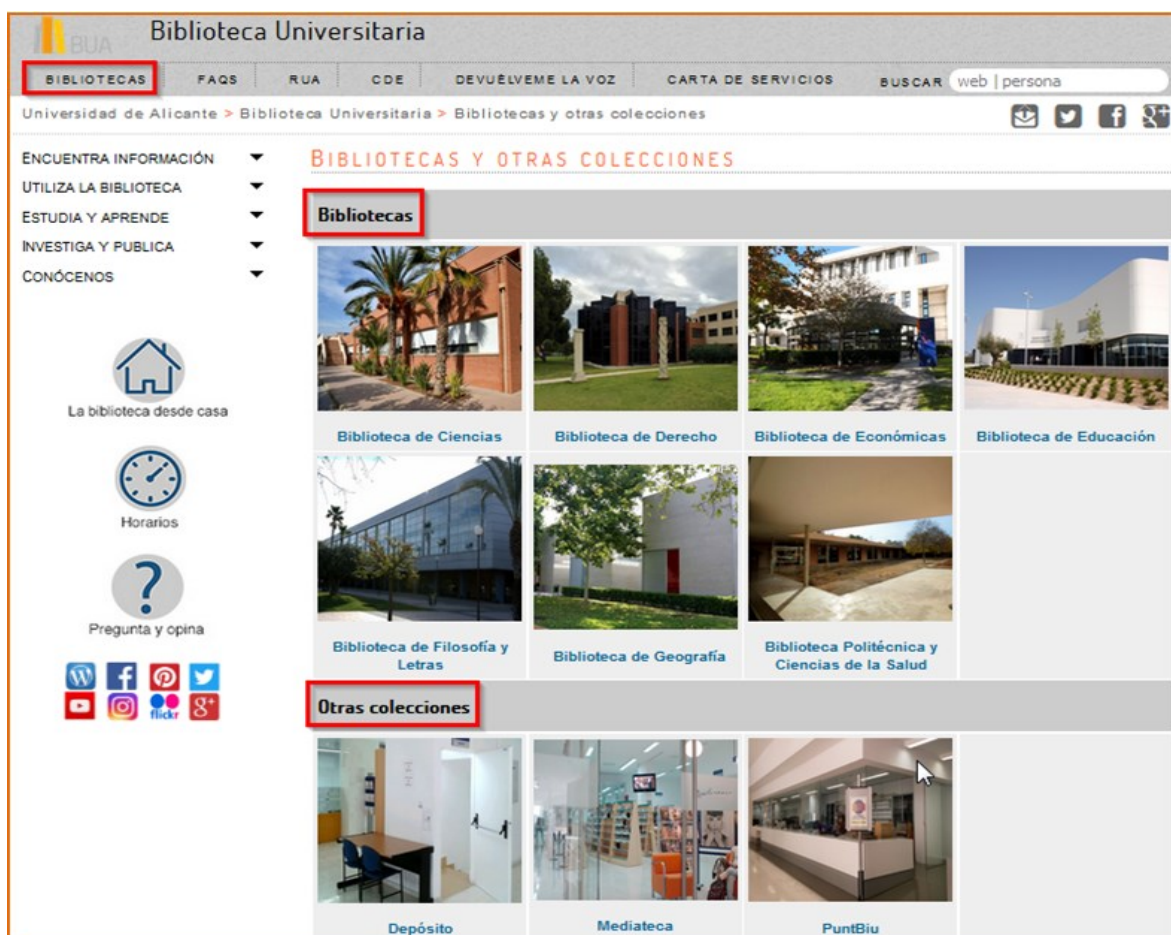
BUA Biblioteca Universitaria

BIBLIOTECAS | FAQS | RUA | CDE | DEVUÉLVEME LA VOZ | CARTA DE SERVICIOS | BUSCAR web | persona

Universidad de Alicante > Biblioteca Universitaria > Bibliotecas y otras colecciones

ENCUENTRA INFORMACIÓN
UTILIZA LA BIBLIOTECA
ESTUDIA Y APRENDE
INVESTIGA Y PUBLICA
CONÓCENOS

La biblioteca desde casa

Horarios

Pregunta y opina

flickr

BIBLIOTECAS Y OTRAS COLECCIONES

Bibliotecas

Biblioteca de Ciencias
Biblioteca de Derecho
Biblioteca de Económicas
Biblioteca de Educación
Biblioteca de Filosofía y Letras
Biblioteca de Geografía
Biblioteca Politécnica y Ciencias de la Salud

Otras colecciones

Depósito
Mediateca
PuntBiu